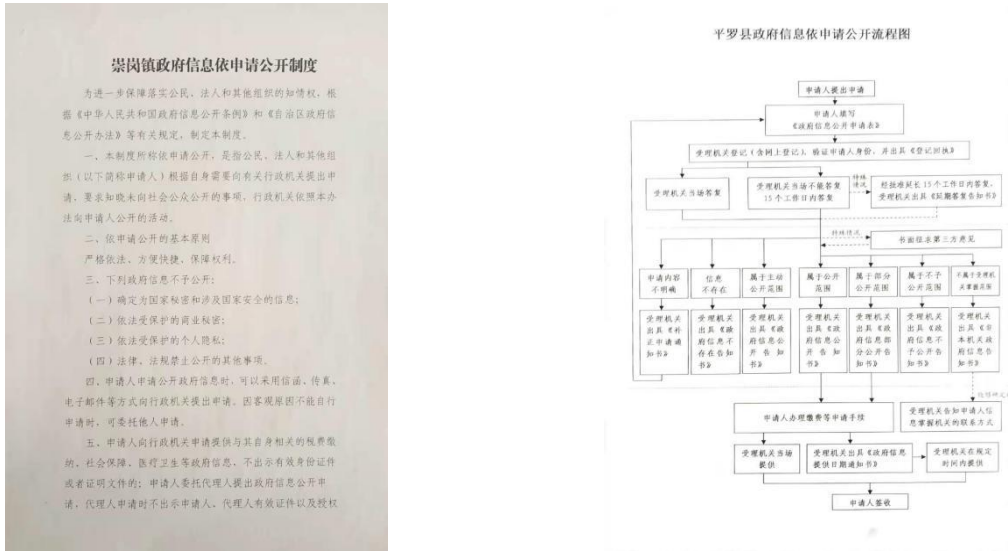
崇岗镇政府信息依申请公开制度

为进一步保障落实公民、法人和其他组织的知情权，根据《中华人民共和国政府信息公开条例》和《自治区政府信息公开办法》等有关规定，制定本制度。

一、本制度所称依申请公开，是指公民、法人和其他组织（以下简称申请人）根据自身需要向有关行政机关提出申请，要求知晓未向社会公众公开的事项，行政机关依照本办法向申请人公开的活动。

二、依申请公开的基本原则

严格依法，方便快捷，保障权利。

三、下列政府信息不予公开：

（一）确定为国家秘密和涉及国家安全的信息；

（二）依法受保护的商业秘密；

（三）依法受保护的个人隐私；

（四）法律、法规禁止公开的其他事项。

四、申请人申请公开政府信息时，可以采用信函、传真、电子邮件等方式向行政机关提出申请。因客观原因不能自行申请时，可委托他人申请。

五、申请人向行政机关申请提供与其自身相关的税费缴纳、社会保障、医疗卫生等政府信息，不出示有效身份证件或者证明文件的；申请人委托代理人提出政府信息公开申请，代理人申请时不出示申请人、代理人有效证件以及授权

平罗县政府信息依申请公开流程图

申请人提出申请

申请人填写《政府信息公开申请表》

受理机关登记（含网上登记），验证申请人身份，并出具《登记回执》

受理机关当场答复

受理机关当场不能答复 15个工作日内答复

特殊情况

经批准延长15个工作日内答复，受理机关出具《延期答复告知书》

特殊情况

书面征求第三方意见

申请内容不明确

信息不存在

属于主动公开范围

属于公开范围

属于部分公开范围

属于不予公开范围

不属于受理机关掌握范围

受理机关出具《补正申请通知书》

受理机关出具《政府信息不存在告知书》

受理机关出具《政府信息公开告知书》

受理机关出具《政府信息公开告知书》

受理机关出具《政府信息部分公开告知书》

受理机关出具《政府信息不予公开告知书》

受理机关出具《非本机关政府信息告知书》

能够确定的

申请人办理缴费等申请手续

受理机关告知申请人信息掌握机关的联系方式

受理机关当场提供

受理机关出具《政府信息提供日期通知书》

受理机关在规定时间内提供

申请人签收